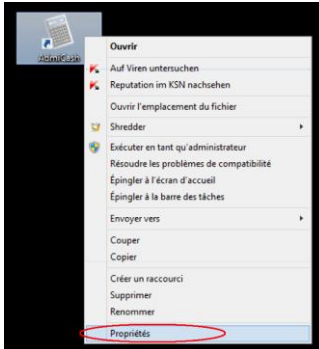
AdmiCash

Ouvrir

Auf Viren untersuchen
Reputation im KSN nachsehen

Ouvrir l'emplacement du fichier

Shredder

Exécuter en tant qu'administrateur
Résoudre les problèmes de compatibilité
Épingler à l'écran d'accueil
Épingler à la barre des tâches

Envoyer vers

Couper
Copier

Créer un raccourci
Supprimer
Renommer

Propriétés